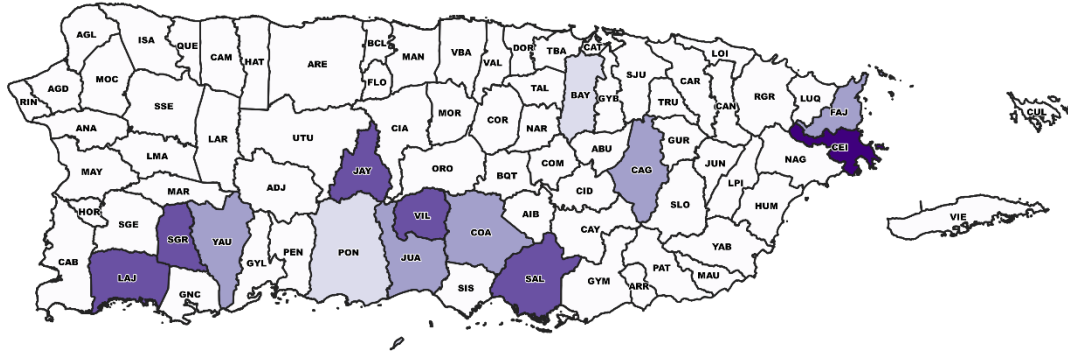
AGL
ISA
QUE
CAM
HAT
ARE
BCL
FLO
MAN
VBA
VAL
DOR
TBA
CAT
LOI
RIN
AGD
MOC
SSE
BAY
GYB
SJU
CAR
RGR
LUQ
FAJ
CUL
TAL
TRU
CAN
ANA
LAR
UTU
CIA
MOR
COR
NAR
GUR
CEI
MAY
LMA
JAY
ORO
BQT
COM
ABU
CAG
JUN
NAG
ADJ
CID
SLO
LPI
MAR
HUM
HOR
SGE
SGR
YAU
VIL
COA
AIB
VIE
PEN
PON
CAY
YAB
CAB
GYL
JUA
LAJ
GNC
SAL
GYM
PAT
MAU
SIS
ARR